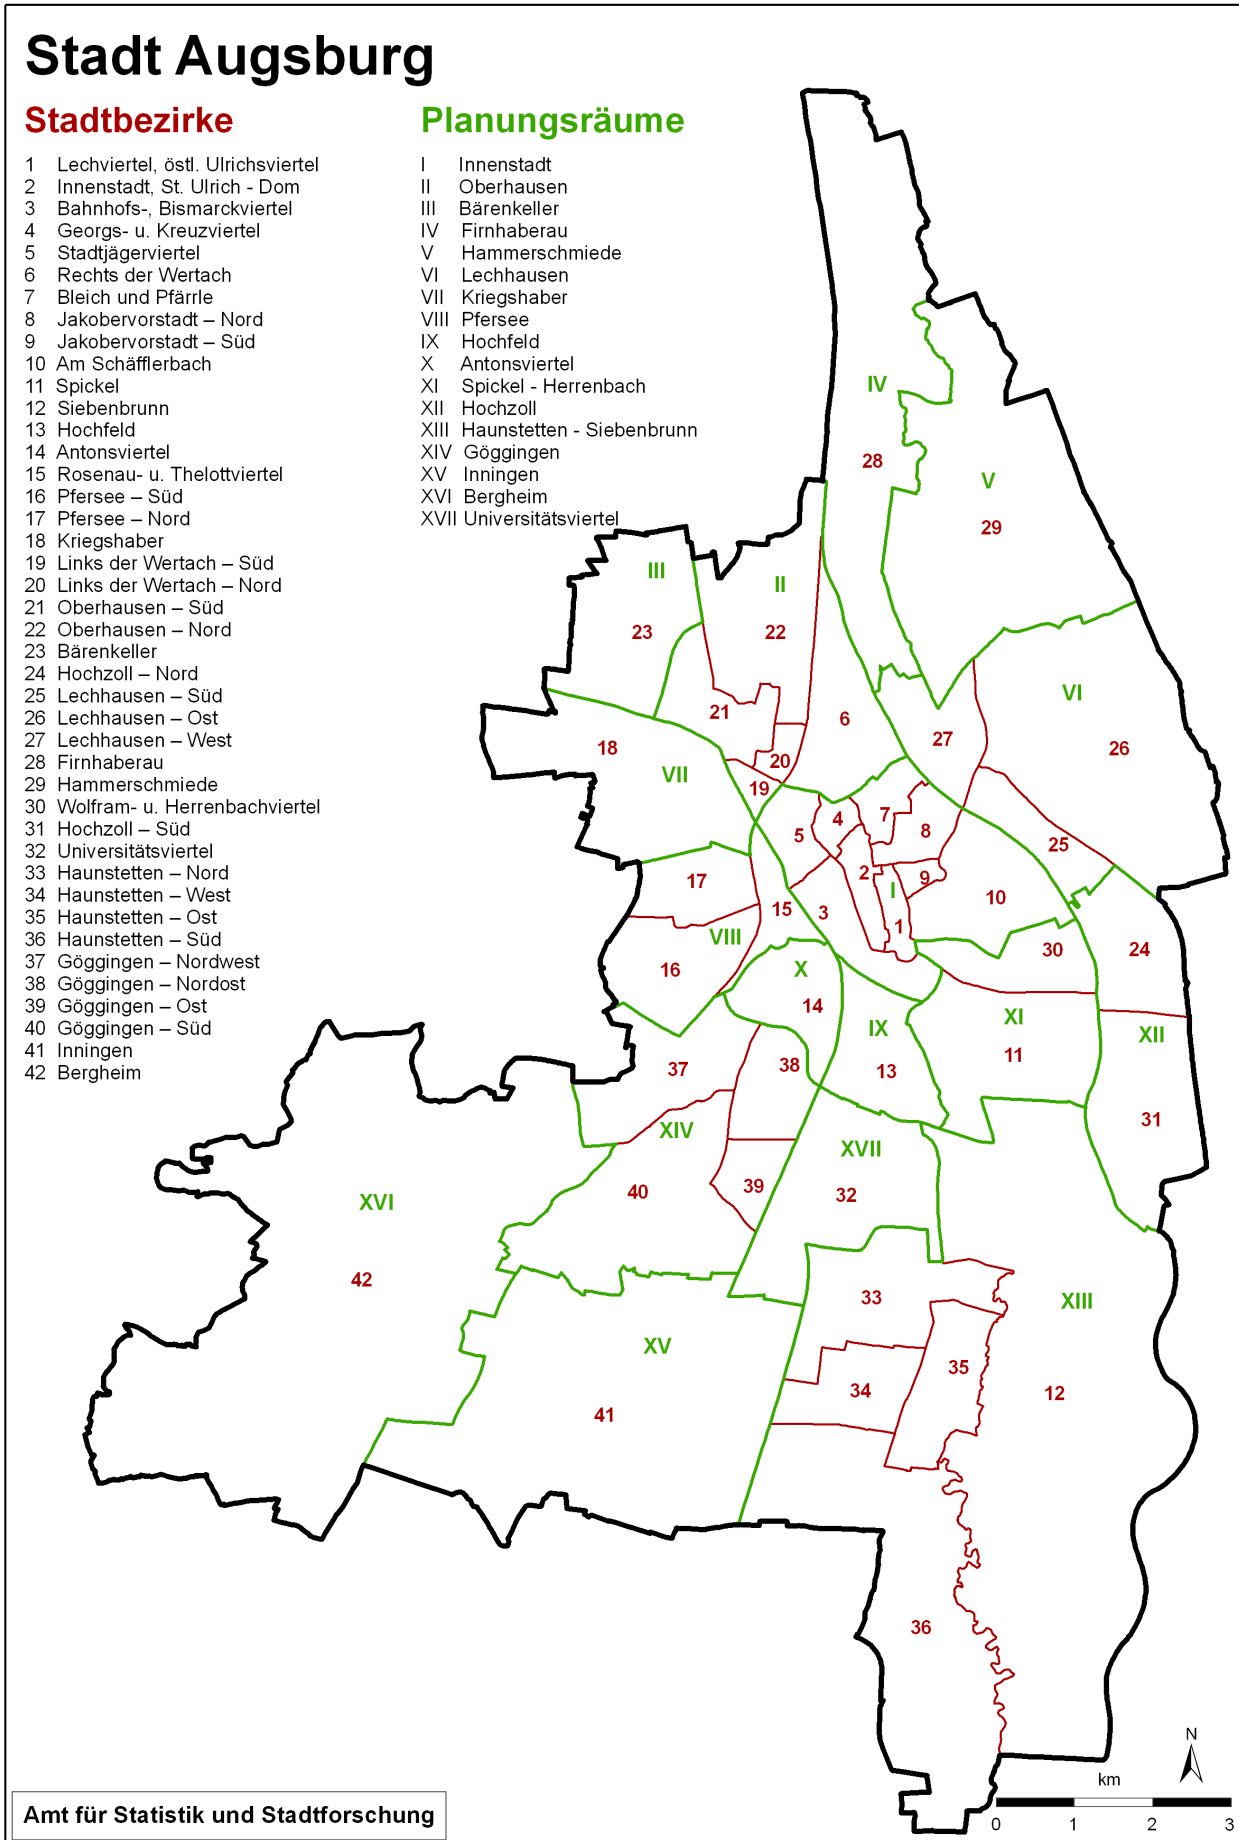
Stadt Augsburg

Stadtbezirke

1 Lechviertel, östl. Ulrichsviertel
2 Innenstadt, St. Ulrich - Dom
3 Bahnhofs-, Bismarckviertel
4 Georgs- u. Kreuzviertel
5 Stadtjägerviertel
6 Rechts der Wertach
7 Bleich und Pfärrle
8 Jakobervorstadt – Nord
9 Jakobervorstadt – Süd
10 Am Schäfflerbach
11 Spickel
12 Siebenbrunn
13 Hochfeld
14 Antonsviertel
15 Rosenau- u. Thelottviertel
16 Pfersee – Süd
17 Pfersee – Nord
18 Kriegshaber
19 Links der Wertach – Süd
20 Links der Wertach – Nord
21 Oberhausen – Süd
22 Oberhausen – Nord
23 Bärenkeller
24 Hochzoll – Nord
25 Lechhausen – Süd
26 Lechhausen – Ost
27 Lechhausen – West
28 Firnhaberau
29 Hammerschmiede
30 Wolfram- u. Herrenbachviertel
31 Hochzoll – Süd
32 Universitätsviertel
33 Haunstetten – Nord
34 Haunstetten – West
35 Haunstetten – Ost
36 Haunstetten – Süd
37 Göggingen – Nordwest
38 Göggingen – Nordost
39 Göggingen – Ost
40 Göggingen – Süd
41 Inningen
42 Bergheim

Planungsräume

I Innenstadt
II Oberhausen
III Bärenkeller
IV Firnhaberau
V Hammerschmiede
VI Lechhausen
VII Kriegshaber
VIII Pfersee
IX Hochfeld
X Antonsviertel
XI Spickel - Herrenbach
XII Hochzoll
XIII Haunstetten - Siebenbrunn
XIV Göggingen
XV Inningen
XVI Bergheim
XVII Universitätsviertel

IV 28 V 29 III 23 II 22 VI 26 21 6 27 18 VII 20 19 5 4 7 8 25 17 2 I 9 10 15 3 1 30 24 VIII 16 X 14 IX XI 11 XII 37 38 13 XIV 31 XVII 40 39 32 XVI 42 33 XIII XV 35 34 12 41 36

N
km
0 1 2 3

Amt für Statistik und Stadtforschung